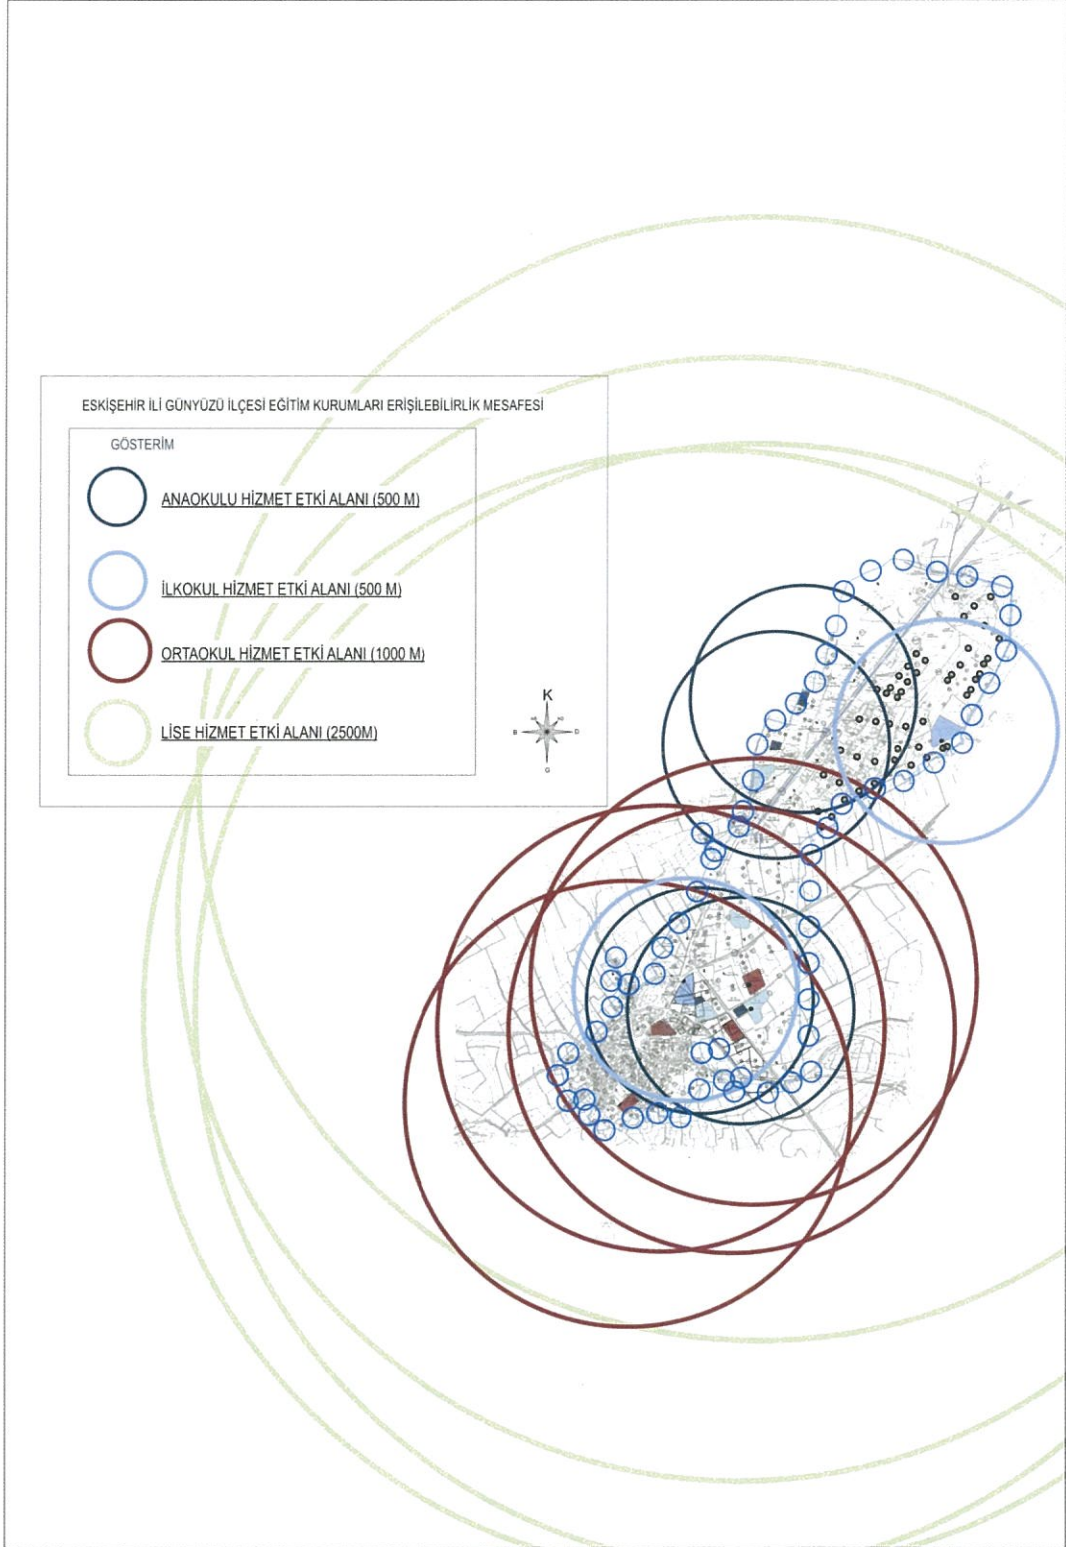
ESKİŞEHİR İLİ GÜNYÜZÜ İLÇESİ EĞİTİM KURUMLARI ERİŞİLEBİLİRLİK MESAFESİ

GÖSTERİM

ANAOKULU HİZMET ETKİ ALANI (500 M)

İLKOKUL HİZMET ETKİ ALANI (500 M)

ORTAOKUL HİZMET ETKİ ALANI (1000 M)

LİSE HİZMET ETKİ ALANI (2500M)

K
B
D
G